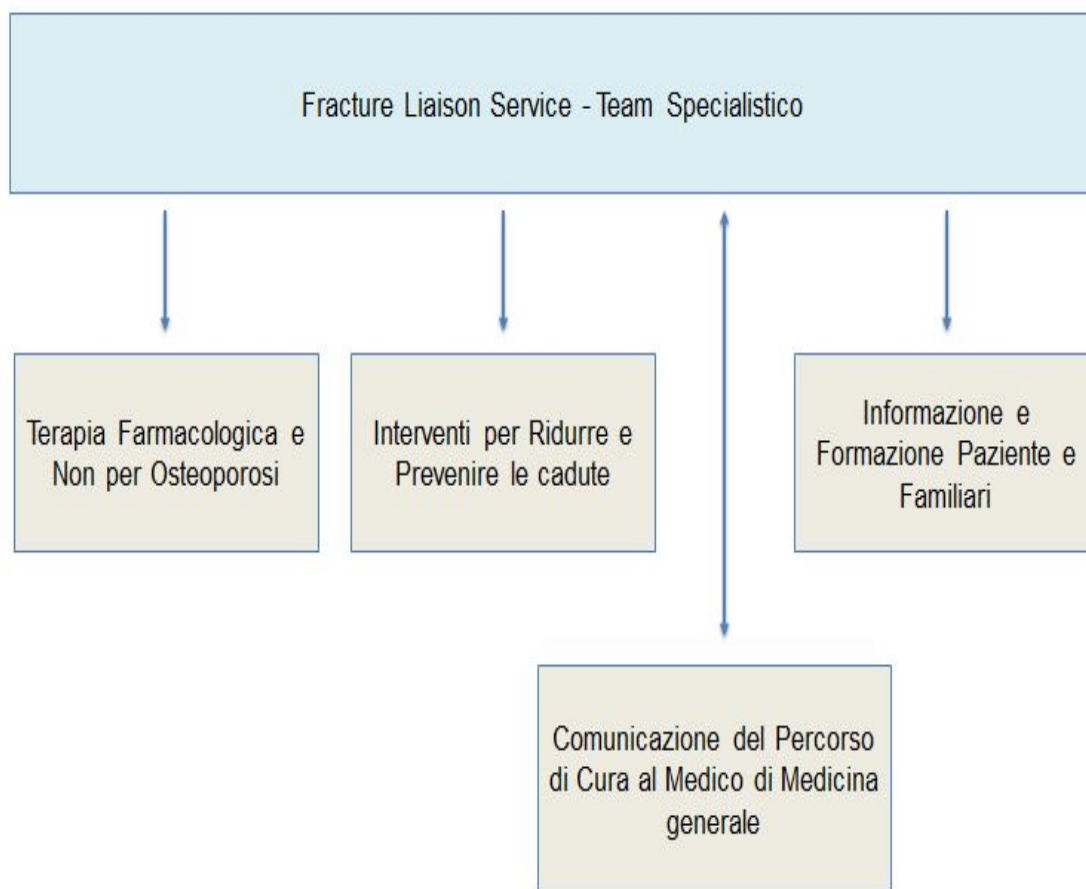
Fracture Liaison Service - Team Specialistico

Terapia Farmacologica e Non per Osteoporosi

Interventi per Ridurre e Prevenire le cadute

Informazione e Formazione Paziente e Familiari

Comunicazione del Percorso di Cura al Medico di Medicina generale